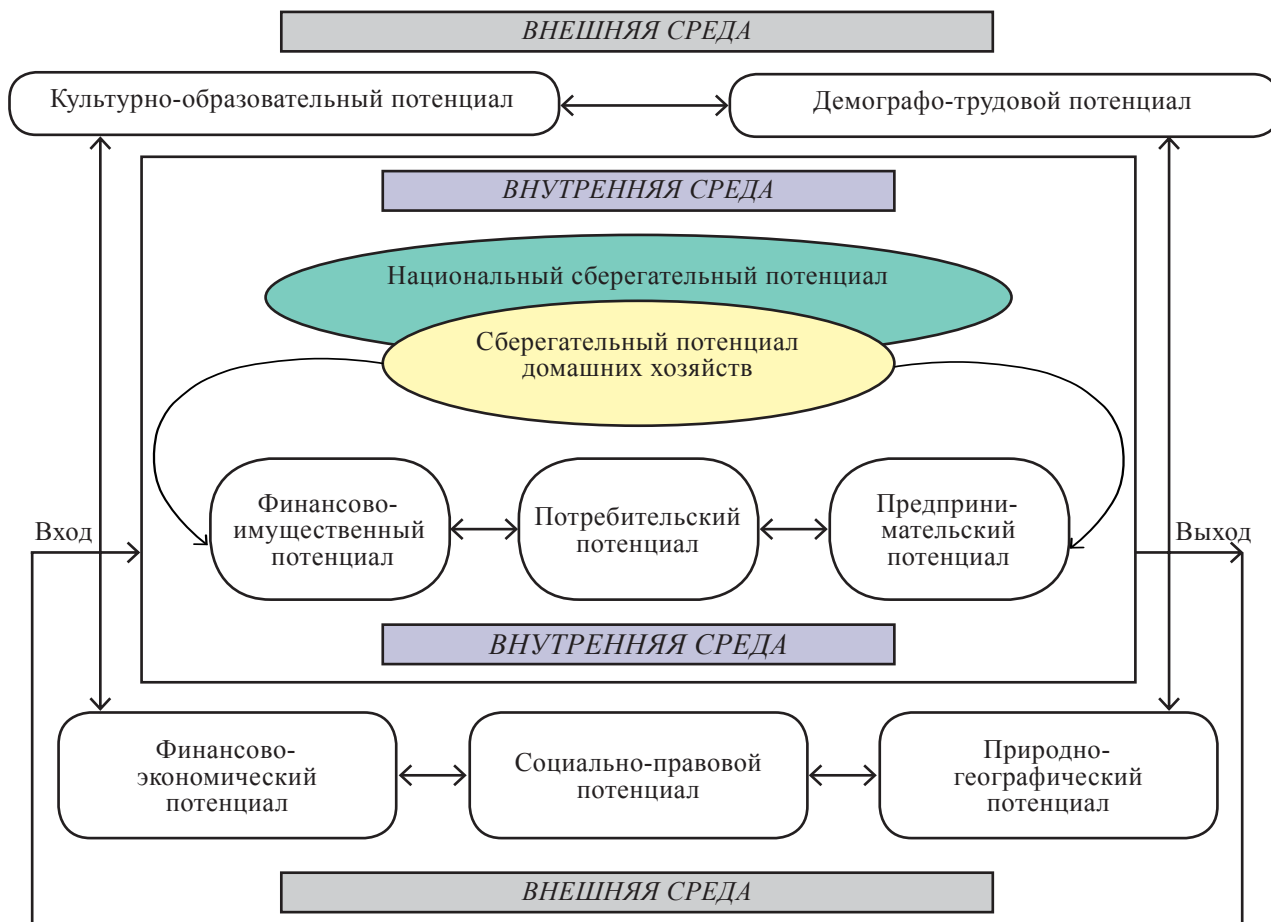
ВНЕШНЯЯ СРЕДА

Культурно-образовательный потенциал

Демографо-трудовой потенциал

ВНУТРЕННЯЯ СРЕДА

Национальный сберегательный потенциал

Сберегательный потенциал домашних хозяйств

Вход

Финансово-имущественный потенциал

Потребительский потенциал

Предпринимательский потенциал

Выход

ВНУТРЕННЯЯ СРЕДА

Финансово-экономический потенциал

Социально-правовой потенциал

Природно-географический потенциал

ВНЕШНЯЯ СРЕДА